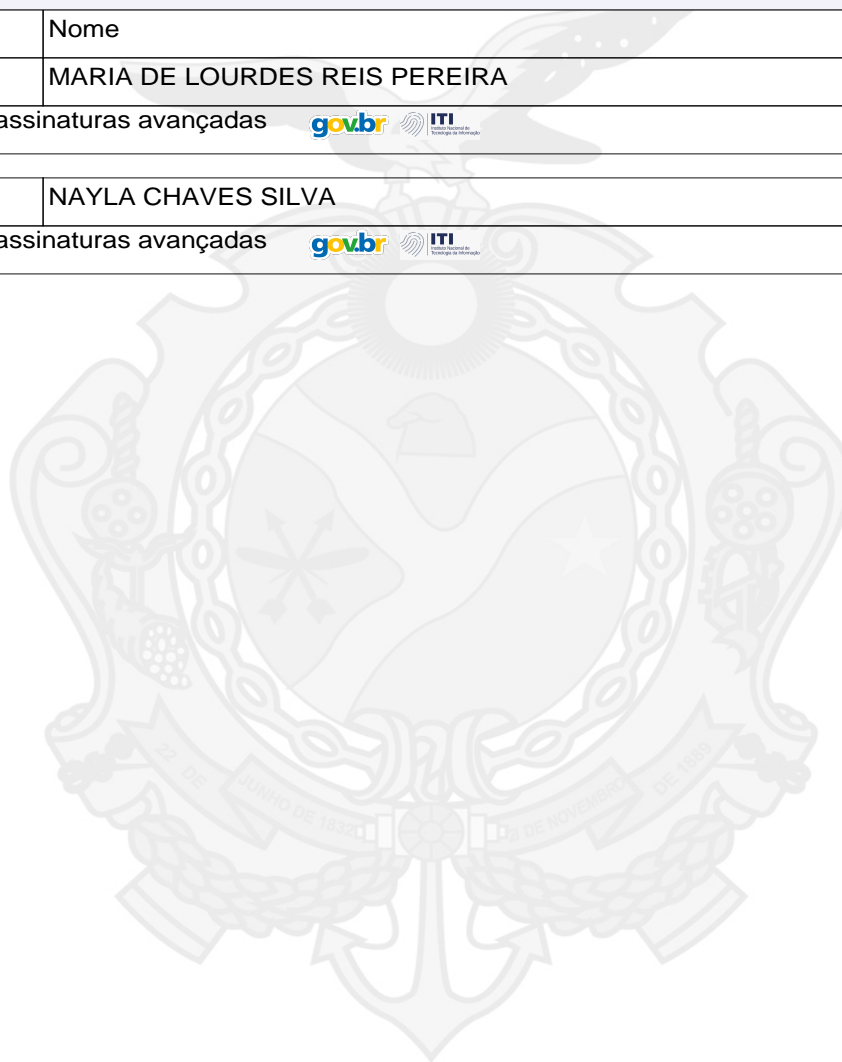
| | Nome |
|---|---|
| | MARIA DE LOURDES REIS PEREIRA |

assinaturas avançadas gov.br ITI Instituto Nacional de Tecnologia da Informação

| | NAYLA CHAVES SILVA |
|---|---|

assinaturas avançadas gov.br ITI Instituto Nacional de Tecnologia da Informação

22 DE JUNHO DE 1832 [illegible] DE NOVEMBRO DE 1889